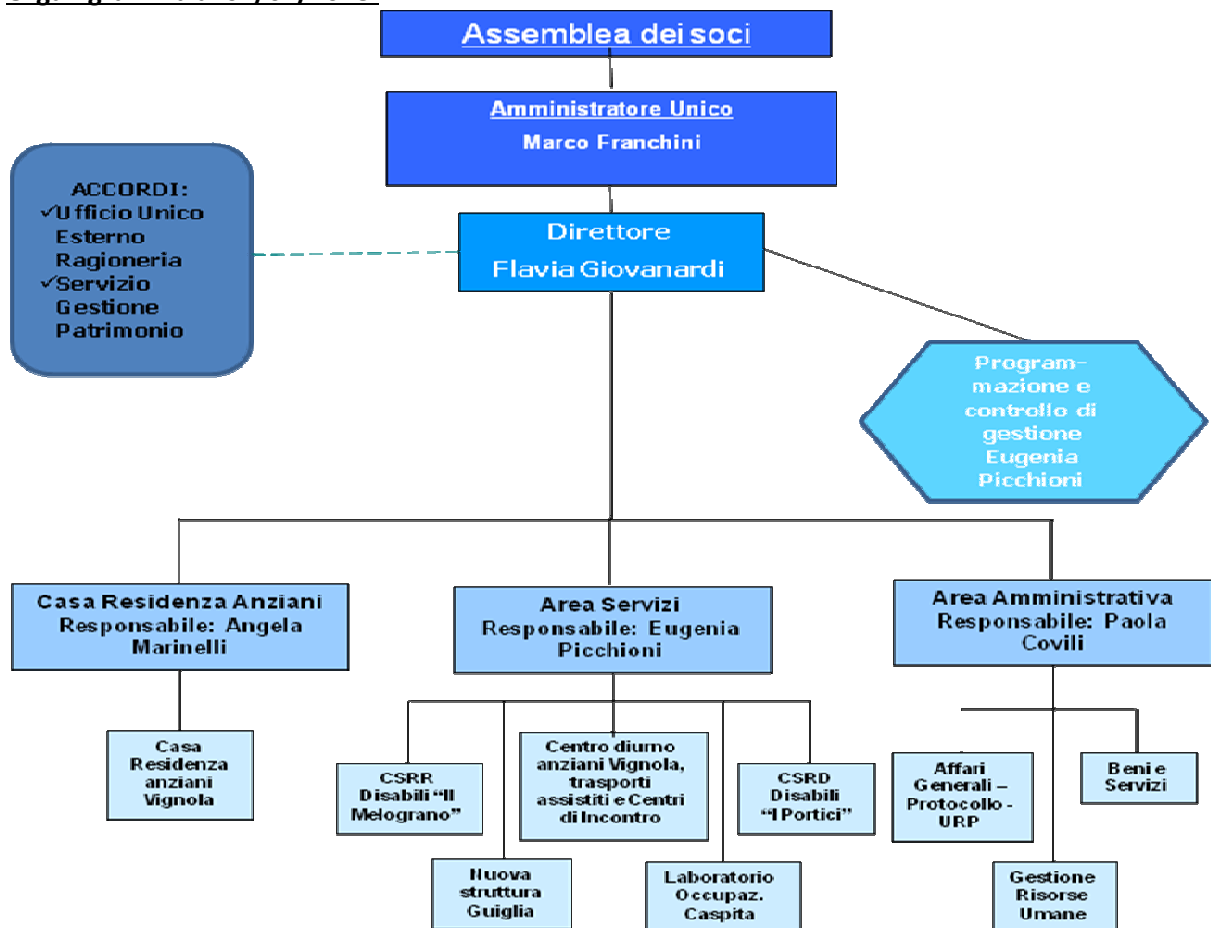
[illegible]

Assemblea dei soci

Amministratore Unico
Marco Franchini

ACCORDI:
✓Ufficio Unico Esterno Ragioneria
✓Servizio Gestione Patrimonio

Direttore
Flavia Giovanardi

Program-mazione e controllo di gestione Eugenia Picchioni

Casa Residenza Anziani
Responsabile: Angela Marinelli

Area Servizi
Responsabile: Eugenia Picchioni

Area Amministrativa
Responsabile: Paola Covili

Casa Residenza anziani Vignola

CSRR Disabili "Il Melograno"

Centro diurno anziani Vignola, trasporti assistiti e Centri di Incontro

CSRD Disabili "I Portici"

Nuova struttura Guiglia

Laboratorio Occupaz. Caspita

Affari Generali – Protocollo - URP

Beni e Servizi

Gestione Risorse Umane